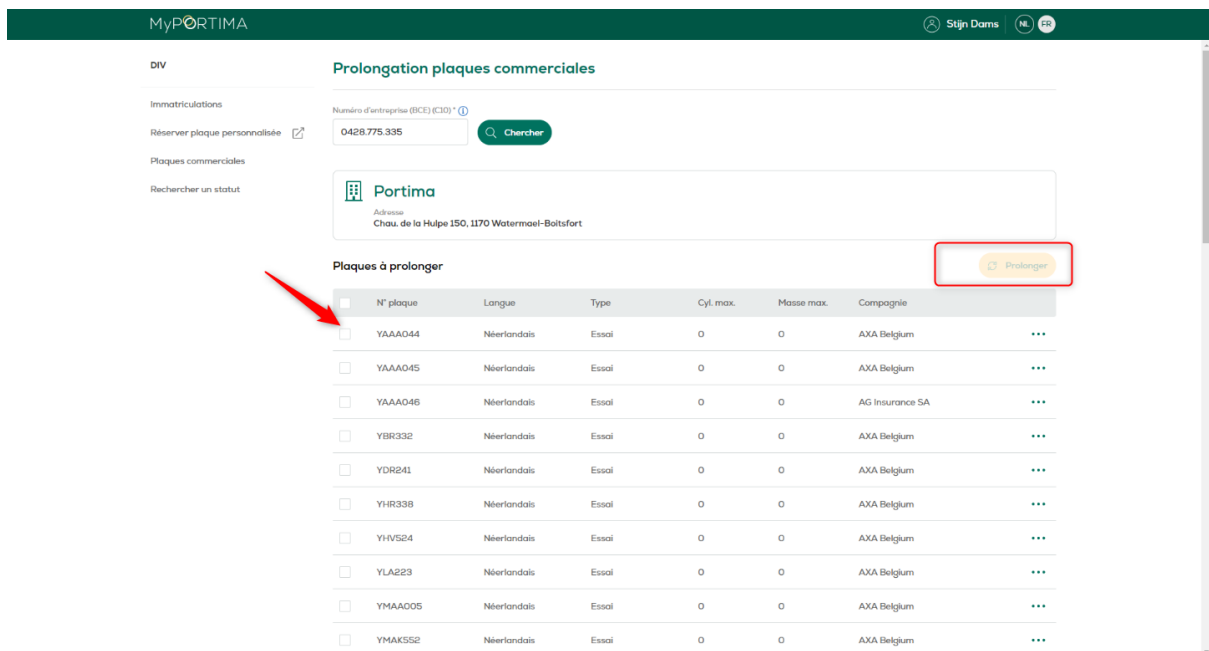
MyPORTIMA

Stijn Dams NL FR

DIV

Immatriculations

Réserver plaque personnalisée

Plaques commerciales

Rechercher un statut

Prolongation plaques commerciales

Numéro d'entreprise (BCE) (C10) *

0428.775.335

Chercher

Portima

Adresse
Chau. de la Hulpe 150, 1170 Watermael-Boitsfort

Plaques à prolonger

Prolonger

| N° plaque | Langue | Type | Cyl. max. | Masse max. | Compagnie | |
|---|---|---|---|---|---|---|
| YAAA044 | Néerlandais | Essai | 0 | 0 | AXA Belgium | ••• |
| YAAA045 | Néerlandais | Essai | 0 | 0 | AXA Belgium | ••• |
| YAAA046 | Néerlandais | Essai | 0 | 0 | AG Insurance SA | ••• |
| YBR332 | Néerlandais | Essai | 0 | 0 | AXA Belgium | ••• |
| YDR241 | Néerlandais | Essai | 0 | 0 | AXA Belgium | ••• |
| YHR338 | Néerlandais | Essai | 0 | 0 | AXA Belgium | ••• |
| YHV524 | Néerlandais | Essai | 0 | 0 | AXA Belgium | ••• |
| YLA223 | Néerlandais | Essai | 0 | 0 | AXA Belgium | ••• |
| YMAA005 | Néerlandais | Essai | 0 | 0 | AXA Belgium | ••• |
| YMAK552 | Néerlandais | Essai | 0 | 0 | AXA Belgium | ••• |